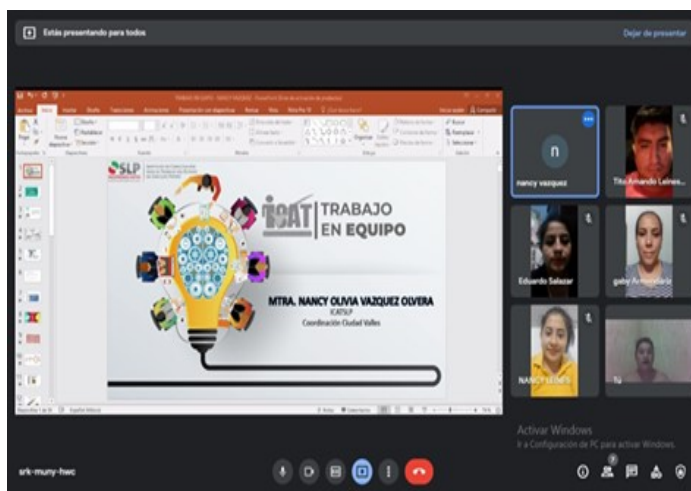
Estás presentando para todos

Dejar de presentar

SLP

ICAT TRABAJO EN EQUIPO

MTRA. NANCY OLIVIA VAZQUEZ OLVERA
ICATSLP
Coordinación Ciudad Valles

n
nancy vazquez

Tito Amando Leines...

Eduardo Salazar

gaby Armendariz

NANCY LEINES

Tú

Activar Windows
Ir a Configuración de PC para activar Windows.

srk-muny-hwc